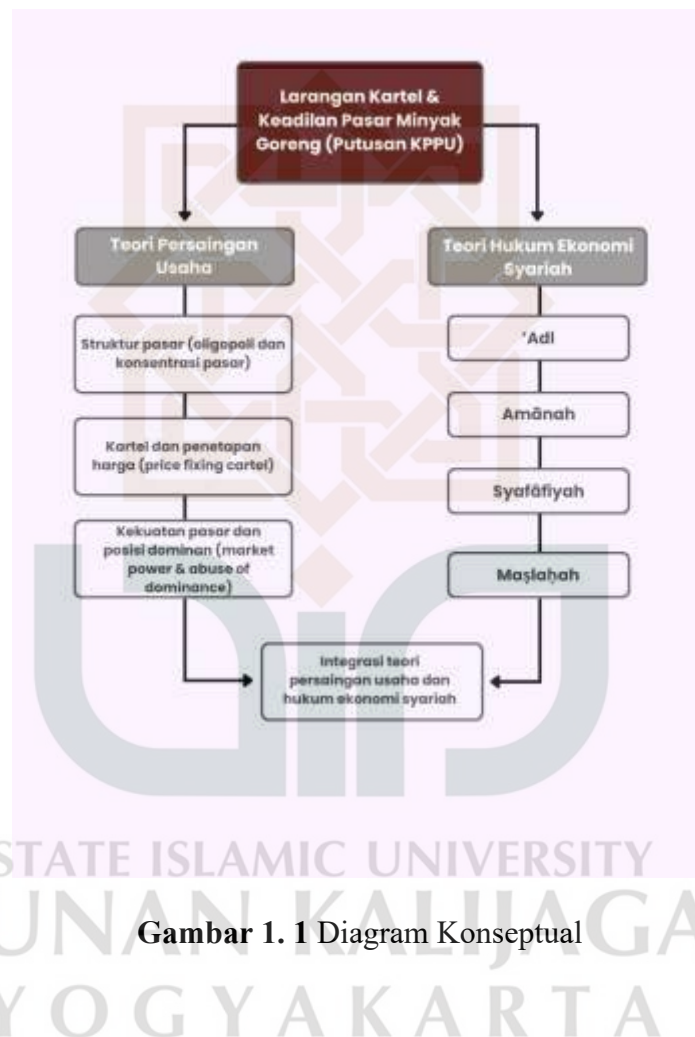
Larangan Kartel & Keadilan Pasar Minyak Goreng (Putusan KPPU)

Teori Persaingan Usaha

Teori Hukum Ekonomi Syariah

Struktur pasar (oligopoli dan konsentrasi pasar)

Kartel dan penetapan harga (price fixing cartel)

Kekuatan pasar dan posisi dominan (market power & abuse of dominance)

'Adl

Amānah

Syafāfiyah

Maṣlaḥah

Integrasi teori persaingan usaha dan hukum ekonomi syariah

STATE ISLAMIC UNIVERSITY

UNAN KALIJAGA

YOGYAKARTA

**Gambar 1. 1** Diagram Konseptual